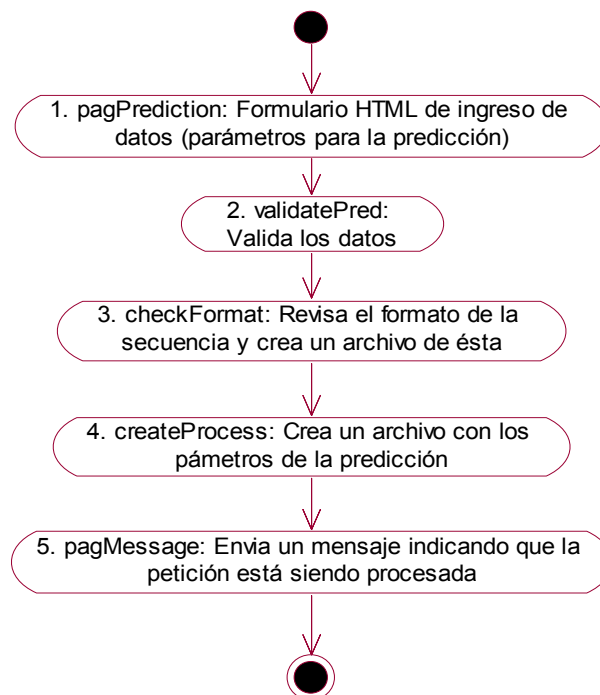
1. pagPrediction: Formulario HTML de ingreso de datos (parámetros para la predicción)

2. validatePred: Valida los datos

3. checkFormat: Revisa el formato de la secuencia y crea un archivo de ésta

4. createProcess: Crea un archivo con los pámetros de la predicción

5. pagMessage: Envia un mensaje indicando que la petición está siendo procesada